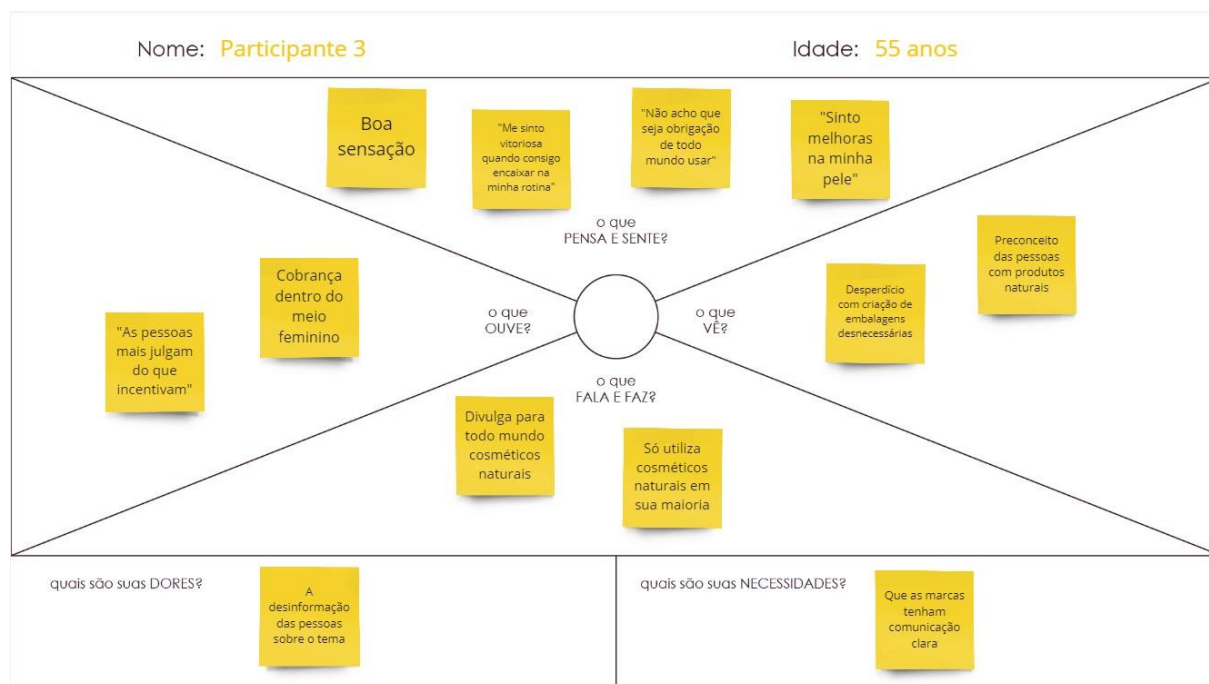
Nome: Participante 3

Idade: 55 anos

Boa sensação

"Me sinto vitoriosa quando consigo encaixar na minha rotina"

"Não acho que seja obrigação de todo mundo usar"

"Sinto melhoras na minha pele"

o que PENSA E SENTE?

Preconceito das pessoas com produtos naturais

Cobrança dentro do meio feminino

Desperdício com criação de embalagens desnecessárias

"As pessoas mais julgam do que incentivam"

o que OUVE?

o que VÊ?

o que FALA E FAZ?

Divulga para todo mundo cosméticos naturais

Só utiliza cosméticos naturais em sua maioria

quais são suas DORES?

A desinformação das pessoas sobre o tema

quais são suas NECESSIDADES?

Que as marcas tenham comunicação clara